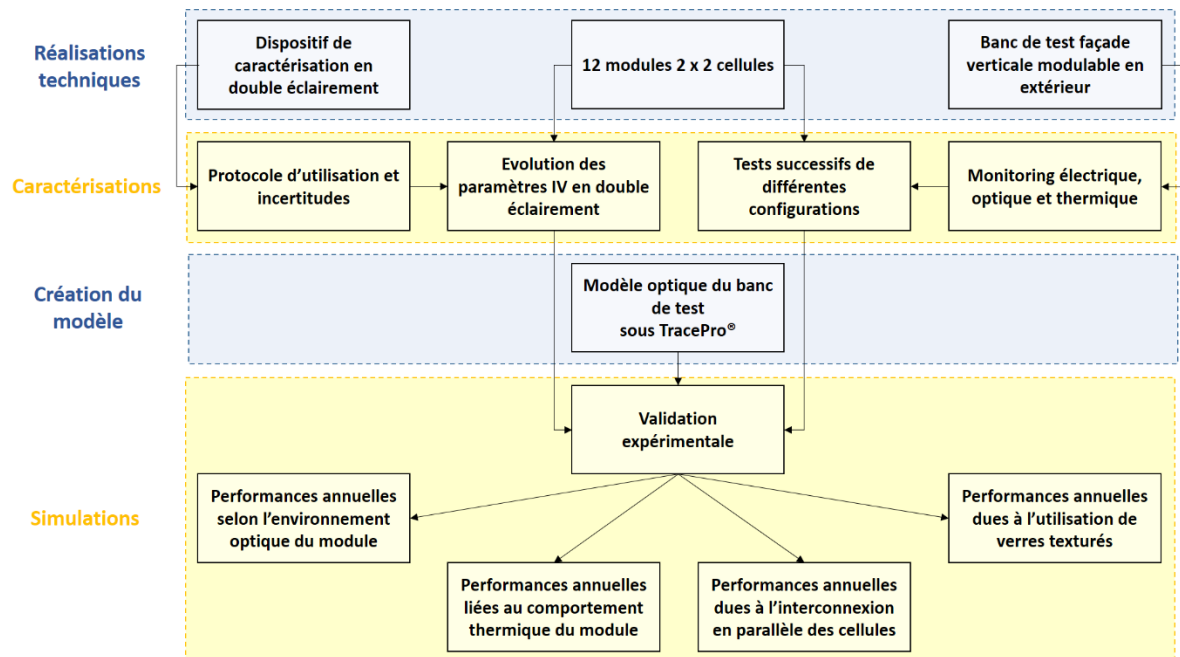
Réalisations techniques

Dispositif de caractérisation en double éclairement

12 modules 2 x 2 cellules

Banc de test façade verticale modulable en extérieur

Caractérisations

Protocole d'utilisation et incertitudes

Evolution des paramètres IV en double éclairement

Tests successifs de différentes configurations

Monitoring électrique, optique et thermique

Création du modèle

Modèle optique du banc de test sous TracePro®

Simulations

Validation expérimentale

Performances annuelles selon l'environnement optique du module

Performances annuelles dues à l'utilisation de verres texturés

Performances annuelles liées au comportement thermique du module

Performances annuelles dues à l'interconnexion en parallèle des cellules